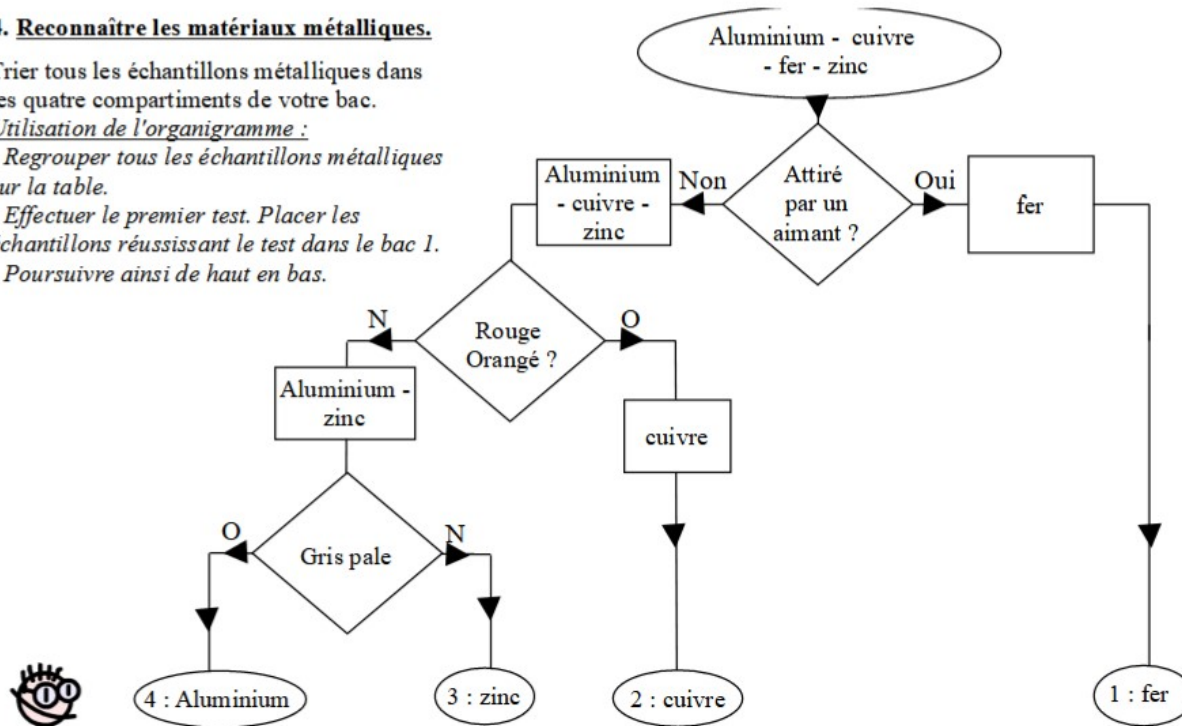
3. Reconnaître les matériaux métalliques.

Trier tous les échantillons métalliques dans les quatre compartiments de votre bac.
Utilisation de l'organigramme :
- Regrouper tous les échantillons métalliques sur la table.
- Effectuer le premier test. Placer les échantillons réussissant le test dans le bac 1.
- Poursuivre ainsi de haut en bas.

Aluminium - cuivre - fer - zinc

Attiré par un aimant ?

Non

Oui

Aluminium - cuivre - zinc

fer

Rouge Orangé ?

N

O

Aluminium - zinc

cuivre

Gris pale

O

N

4 : Aluminium

3 : zinc

2 : cuivre

1 : fer